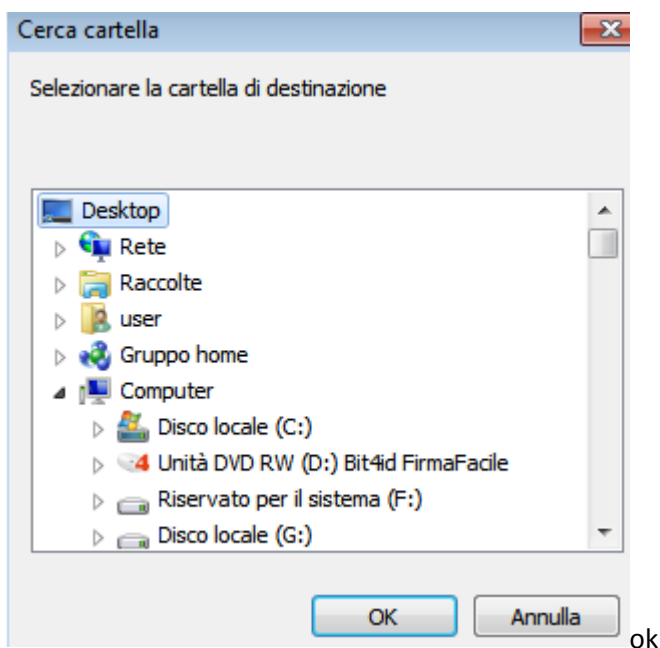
Cerca cartella

Selezionare la cartella di destinazione

Desktop
Rete
Raccolte
user
Gruppo home
Computer
Disco locale (C:)
Unità DVD RW (D:) Bit4id FirmaFacile
Riservato per il sistema (F:)
Disco locale (G:)

OK
Annulla
ok